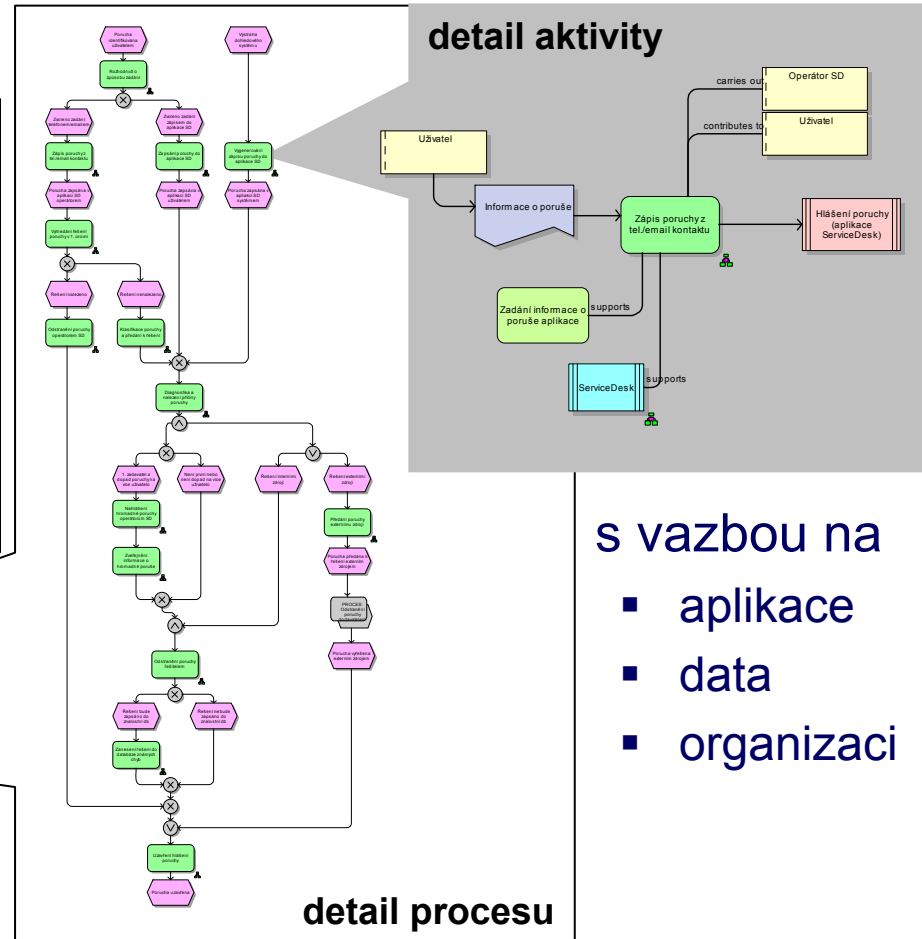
detail aktivity

carries out

Operátor SD

contributes to

Uživatel

Uživatel

Informace o poruše

Zápis poruchy z tel./email kontaktu

Hlášení poruchy (aplikace ServiceDesk)

Zadání informace o poruše aplikace

supports

ServiceDesk

supports

Porucha identifikována uživatelem

Výstraha dohledového systému

Rozhodnutí o způsobu zadání

Zasláno zadání telefonem/emailem

Zasláno zadání zápisem do aplikace SD

Zápis poruchy z tel./email kontaktu

Zapsání poruchy do aplikace SD

Vygenerování zápisu poruchy do aplikace SD

Porucha zapsána v aplikaci SD operátorem

Porucha zapsána v aplikaci SD uživatelem

Porucha zapsána v aplikaci SD systémem

Vyhledání řešení poruchy v 1. úrovni

Řešení nalezeno

Řešení nenalezeno

Odstranění poruchy operátorem SD

Klasifikace poruchy a předání k řešení

Diagnostika a nalezení příčiny poruchy

1. zadavatel a dopad poruchy na více uživatelů

Není proměnná nebo není dopad na více uživatelů

Řešení interními zdroji

Řešení externími zdroji

Nahlášení hromadné poruchy operátorem SD

Předání poruchy externímu zdroji

Zveřejnění informace o hromadné poruše

Porucha předána k řešení externím zdrojům

PROCES: Odstranění poruchy

Porucha vyřešena externím zdrojem

Odstranění poruchy řešitelem

Řešení bude zapsáno do znalostní db.

Řešení nebude zapsáno do znalostní db.

Zanesení řešení do databáze známých chyb

Uzavření hlášení poruchy

Porucha uzavřena

s vazbou na
▪ aplikace
▪ data
▪ organizaci

detail procesu